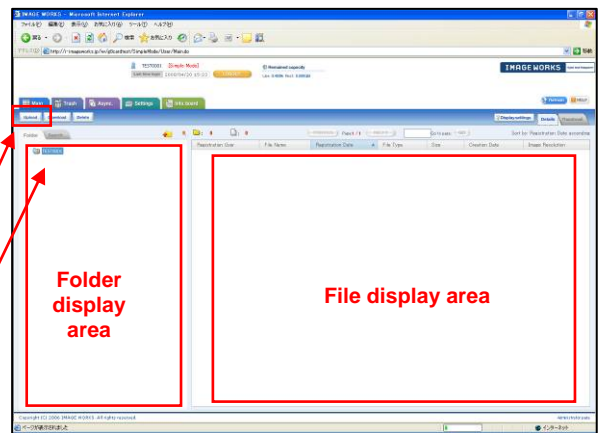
IMAGE WORKS - Microsoft Internet Explorer

ファイル(F) 編集(E) 表示(V) お気に入り(A) ツール(T) ヘルプ(H)

戻る 検索 お気に入り

アドレス(D) http://i-imageworks.jp/iw/jp/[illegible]/SimpleMode/User/Main.do

移動

TEST0001 [Simple Mode]

Last time login 2006/04/20 15:53

Remained capacity

IMAGE WORKS

Main Trash Keywo... Settings Info board

Upload Download Delete

Folder Search

Display settings Details Thumbnail

Registration User | File Name | Registration Date | File Type | Size | Creation Date | Image Resolution

Sort by: Registration Date ascending

Page 1 / 1

Go to page

Folder display area

File display area

Copyright (C) 2006 IMAGE WORKS. All rights reserved.

ページが表示されました

インターネット